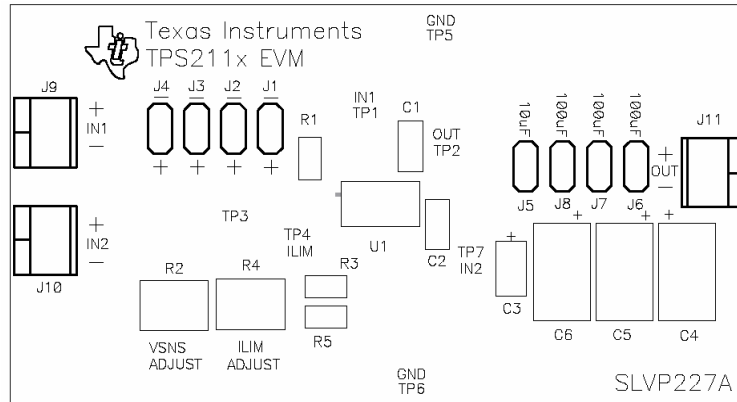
Texas Instruments
TPS211x EVM

GND
TP5

J9
+
IN1
—

J4 J3 J2 J1

+ + + +

R1

IN1
TP1

C1

OUT
TP2

10uF 100uF 100uF 100uF

J11

+
OUT
—

J5 J8 J7 J6

+
IN2
—

J10

TP3

TP4
ILIM

U1

C2

TP7
IN2

+

C3

+ + +

C6 C5 C4

R2

R4

R3

R5

VSNS
ADJUST

ILIM
ADJUST

GND
TP6

SLVP227A